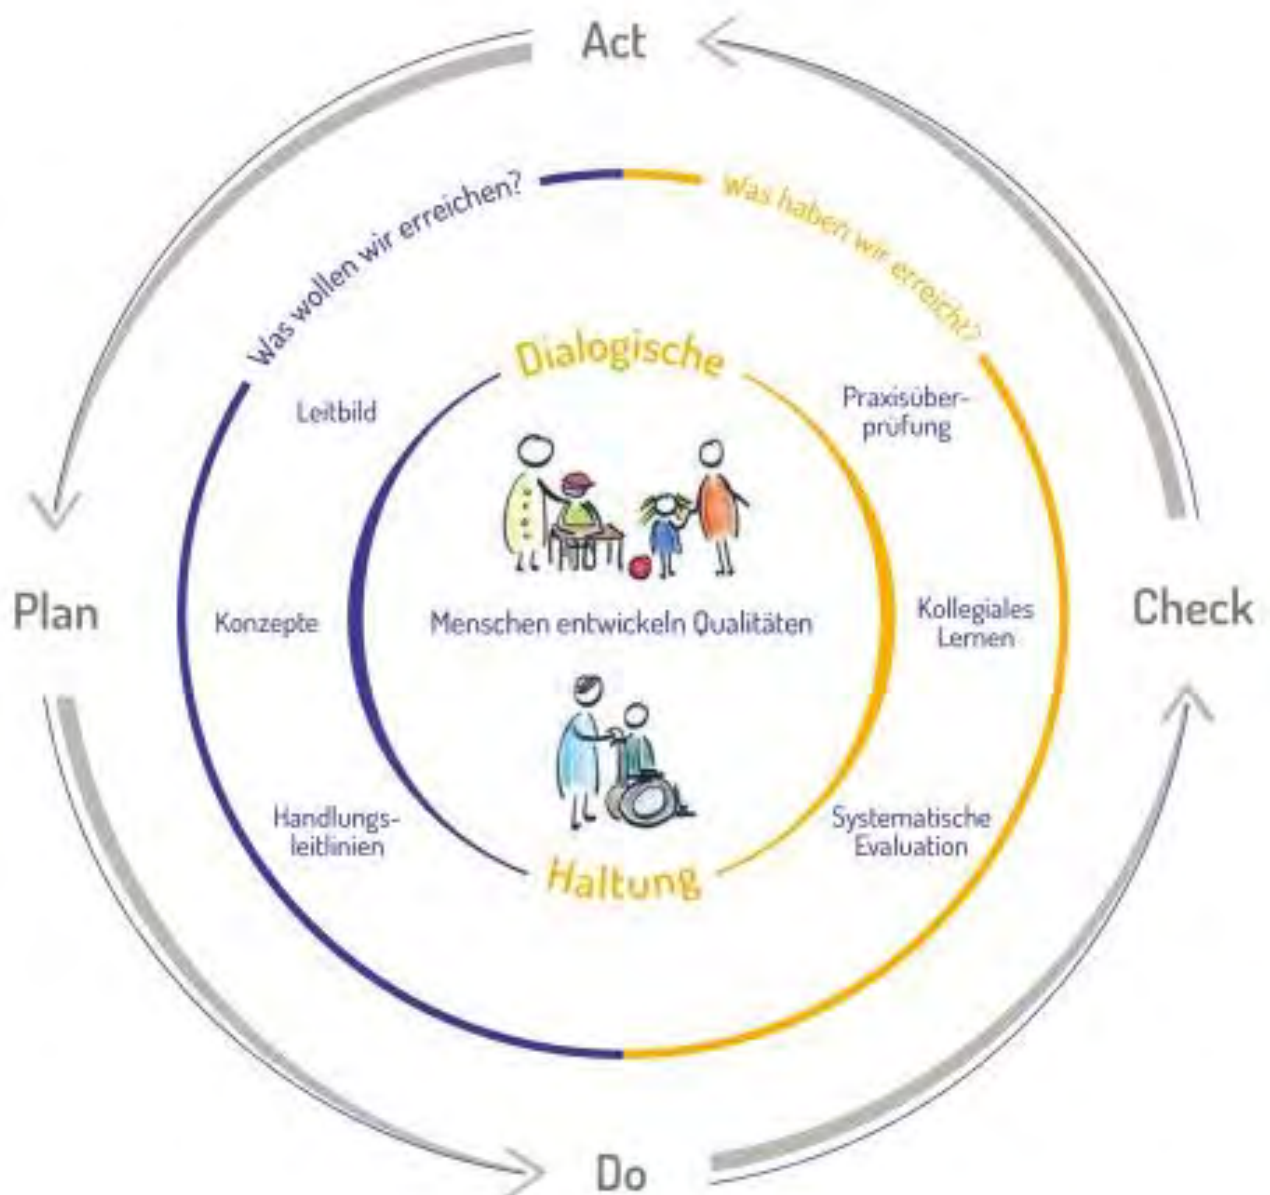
Act

Was wollen wir erreichen?

Was haben wir erreicht?

Dialogische

Leitbild

Praxisüberprüfung

Plan

Konzepte

Menschen entwickeln Qualitäten

Kollegiales Lernen

Check

Handlungsleitlinien

Systematische Evaluation

Haltung

Do